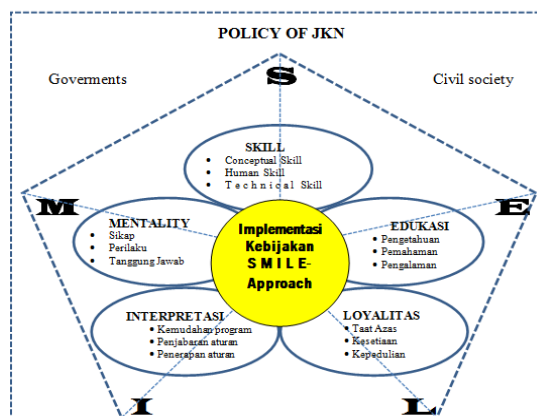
POLICY OF JKN

Goverments

Civil society

S

SKILL
- Conceptual Skill
- Human Skill
- Technical Skill

M

MENTALITY
- Sikap
- Perilaku
- Tanggung Jawab

Implementasi Kebijakan SMILE-Approach

E

EDUKASI
- Pengetahuan
- Pemahaman
- Pengalaman

INTERPRETASI
- Kemudahan program
- Penjabaran aturan
- Penerapan aturan

LOYALITAS
- Taat Azas
- Kesetiaan
- Kepedulian

I

L